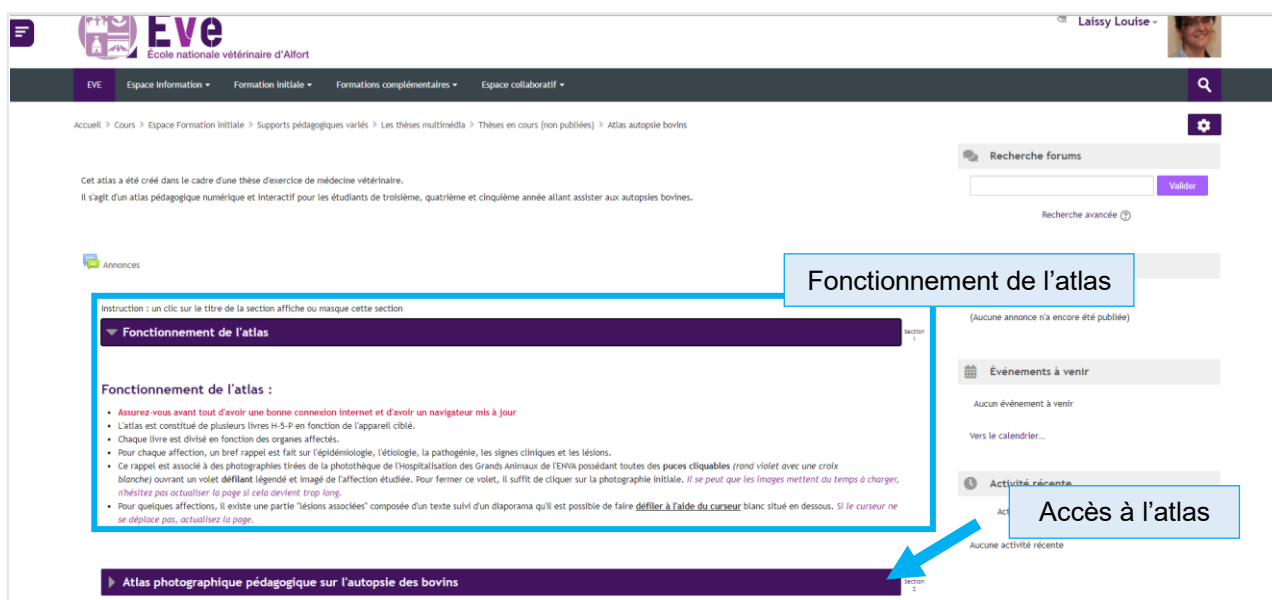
Eve
École nationale vétérinaire d'Alfort

Laissy Louise

EVE Espace Information Formation initiale Formations complémentaires Espace collaboratif

Accueil > Cours > Espace Formation initiale > Supports pédagogiques variés > Les thèses multimédia > Thèses en cours (non publiées) > Atlas autopsie bovins

Cet atlas a été créé dans le cadre d'une thèse d'exercice de médecine vétérinaire.
Il s'agit d'un atlas pédagogique numérique et interactif pour les étudiants de troisième, quatrième et cinquième année allant assister aux autopsies bovines.

Annonces

Fonctionnement de l'atlas

Instruction : un clic sur le titre de la section affiche ou masque cette section

Fonctionnement de l'atlas

Section 1

Fonctionnement de l'atlas :

- Assurez-vous avant tout d'avoir une bonne connexion internet et d'avoir un navigateur mis à jour
- L'atlas est constitué de plusieurs livres H-5-P en fonction de l'appareil ciblé.
- Chaque livre est divisé en fonction des organes affectés.
- Pour chaque affection, un bref rappel est fait sur l'épidémiologie, l'étiologie, la pathogénie, les signes cliniques et les lésions.
- Ce rappel est associé à des photographies tirées de la photothèque de l'Hospitalisation des Grands Animaux de l'ENVA possédant toutes des puces cliquables (rond violet avec une croix blanche) ouvrant un volet défilant légendé et imagé de l'affection étudiée. Pour fermer ce volet, il suffit de cliquer sur la photographie initiale. Il se peut que les images mettent du temps à charger, n'hésitez pas actualiser la page si cela devient trop long.
- Pour quelques affections, il existe une partie "lésions associées" composée d'un texte suivi d'un diaporama qu'il est possible de faire défiler à l'aide du curseur blanc situé en dessous. Si le curseur ne se déplace pas, actualisez la page.

Accès à l'atlas

Atlas photographique pédagogique sur l'autopsie des bovins

Section 2

Recherche forums
Valider
Recherche avancée

(Aucune annonce n'a encore été publiée)

Événements à venir
Aucun événement à venir
Vers le calendrier...

Activité récente
Acti
Aucune activité récente